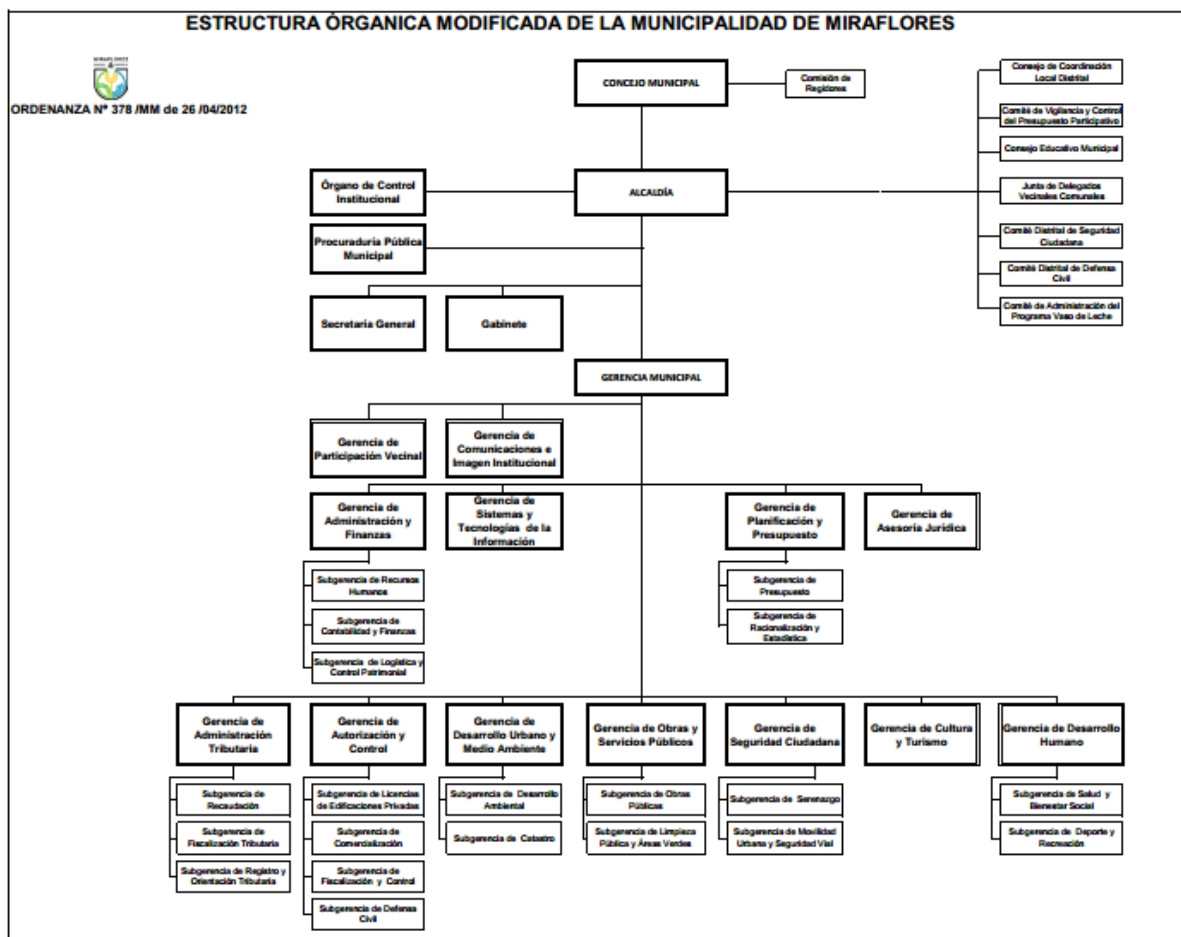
ESTRUCTURA ÓRGANICA MODIFICADA DE LA MUNICIPALIDAD DE MIRAFLORES

MIRAFLORES

ORDENANZA Nº 378 /MM de 26 /04/2012

CONCEJO MUNICIPAL

Comisión de Regidores

Consejo de Coordinación Local Distrital

Comité de Vigilancia y Control del Presupuesto Participativo

Consejo Educativo Municipal

Junta de Delegados Vecinales Comunales

Comité Distrital de Seguridad Ciudadana

Comité Distrital de Defensa Civil

Comité de Administración del Programa Vaso de Leche

Órgano de Control Institucional

ALCALDÍA

Procuraduría Pública Municipal

Secretaria General

Gabinete

GERENCIA MUNICIPAL

Gerencia de Participación Vecinal

Gerencia de Comunicaciones e Imagen Institucional

Gerencia de Administración y Finanzas

Gerencia de Sistemas y Tecnologías de la Información

Gerencia de Planificación y Presupuesto

Gerencia de Asesoría Jurídica

Subgerencia de Recursos Humanos

Subgerencia de Contabilidad y Finanzas

Subgerencia de Logística y Control Patrimonial

Subgerencia de Presupuesto

Subgerencia de Racionalización y Estadística

Gerencia de Administración Tributaria

Gerencia de Autorización y Control

Gerencia de Desarrollo Urbano y Medio Ambiente

Gerencia de Obras y Servicios Públicos

Gerencia de Seguridad Ciudadana

Gerencia de Cultura y Turismo

Gerencia de Desarrollo Humano

Subgerencia de Recaudación

Subgerencia de Fiscalización Tributaria

Subgerencia de Registro y Orientación Tributaria

Subgerencia de Licencias de Edificaciones Privadas

Subgerencia de Comercialización

Subgerencia de Fiscalización y Control

Subgerencia de Defensa Civil

Subgerencia de Desarrollo Ambiental

Subgerencia de Catastro

Subgerencia de Obras Públicas

Subgerencia de Limpieza Pública y Áreas Verdes

Subgerencia de Serenazgo

Subgerencia de Movilidad Urbana y Seguridad Vial

Subgerencia de Salud y Bienestar Social

Subgerencia de Deporte y Recreación